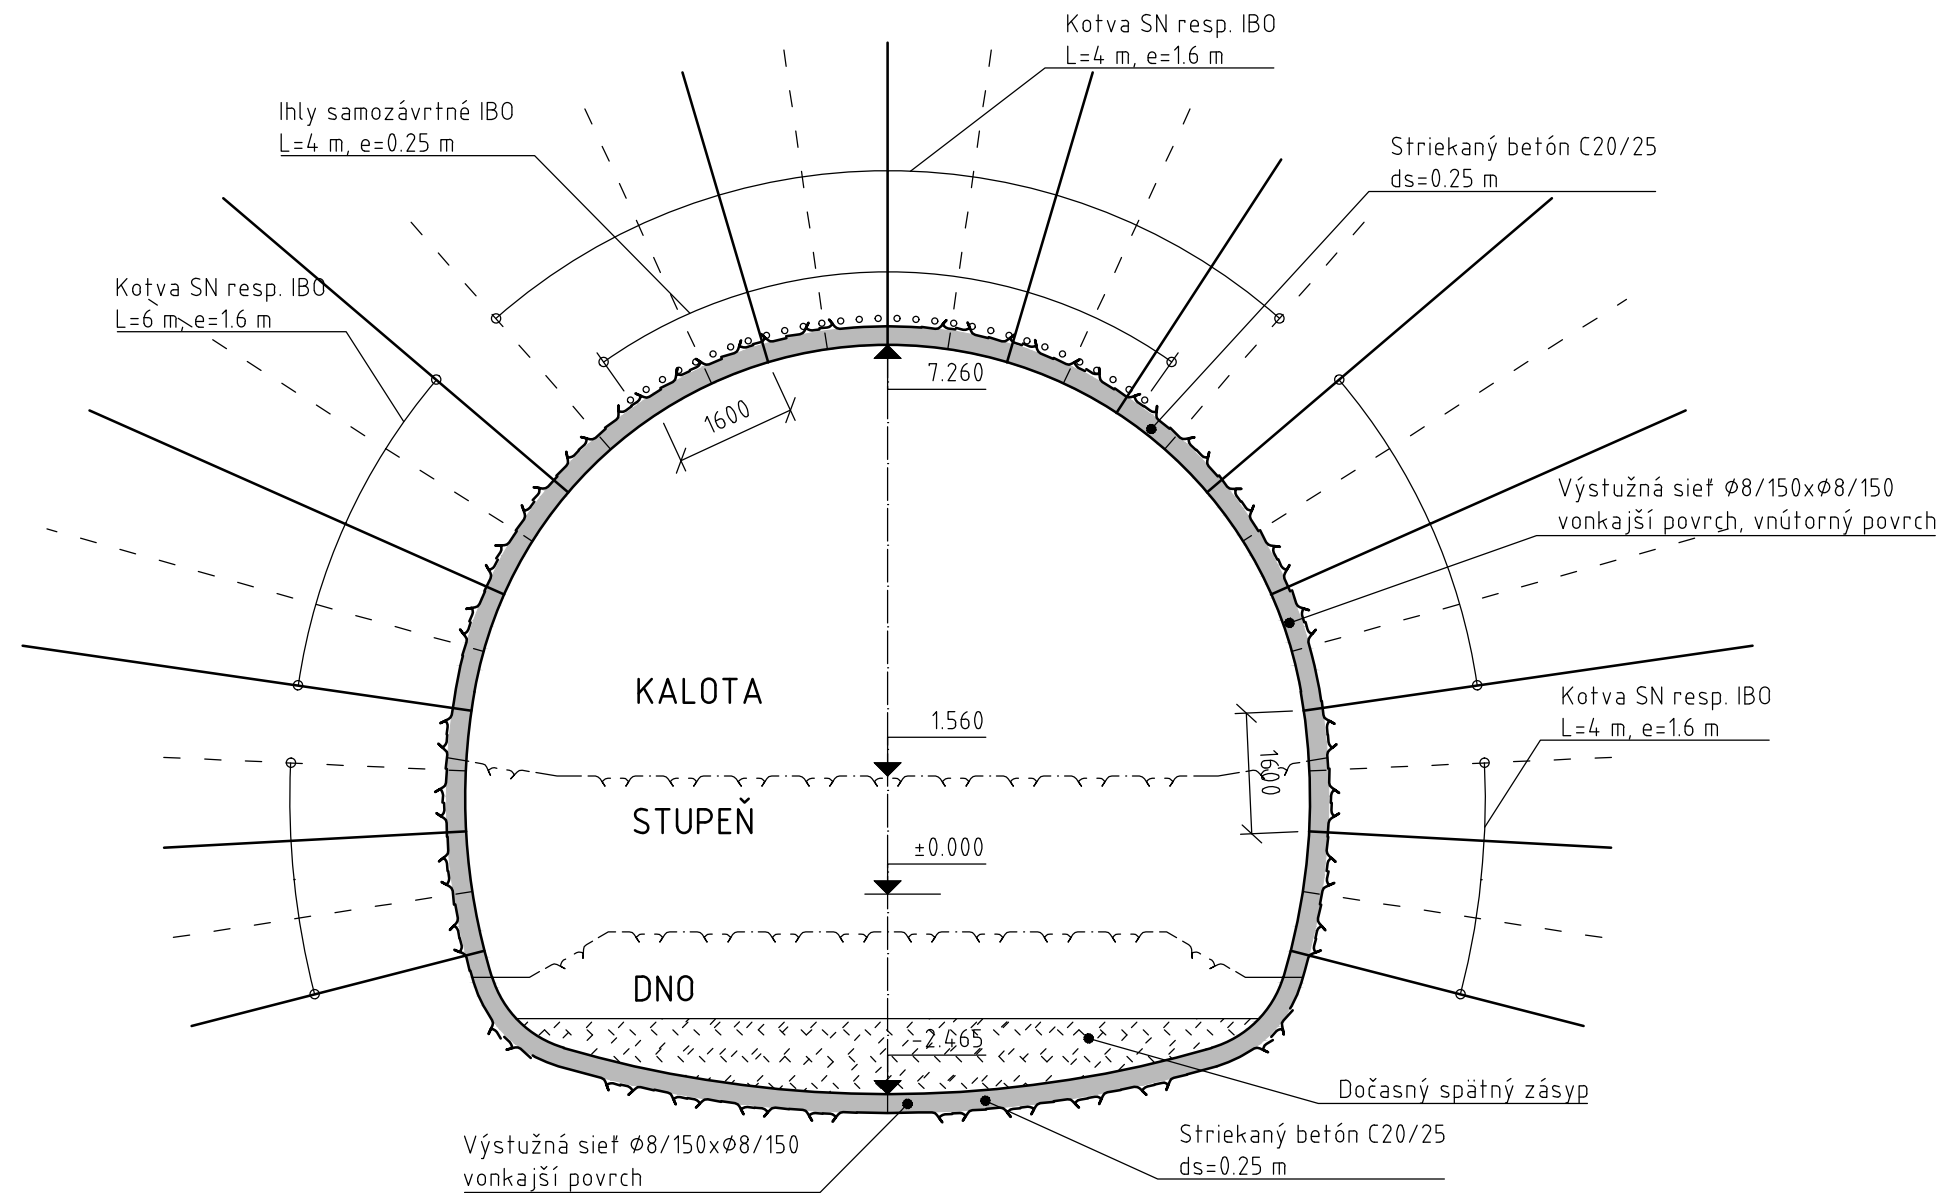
Kotva SN resp. IBO
L=4 m, e=1.6 m

Ihly samozávrtné IBO
L=4 m, e=0.25 m

Striekaný betón C20/25
ds=0.25 m

Kotva SN resp. IBO
L=6 m, e=1.6 m

7.260

1600

Výstužná sieť Ø8/150xØ8/150
vonkajší povrch, vnútorný povrch

KALOTA

1.560

Kotva SN resp. IBO
L=4 m, e=1.6 m

1600

STUPEŇ

±0.000

DNO

-2.465

Dočasný spätný zásyp

Výstužná sieť Ø8/150xØ8/150
vonkajší povrch

Striekaný betón C20/25
ds=0.25 m